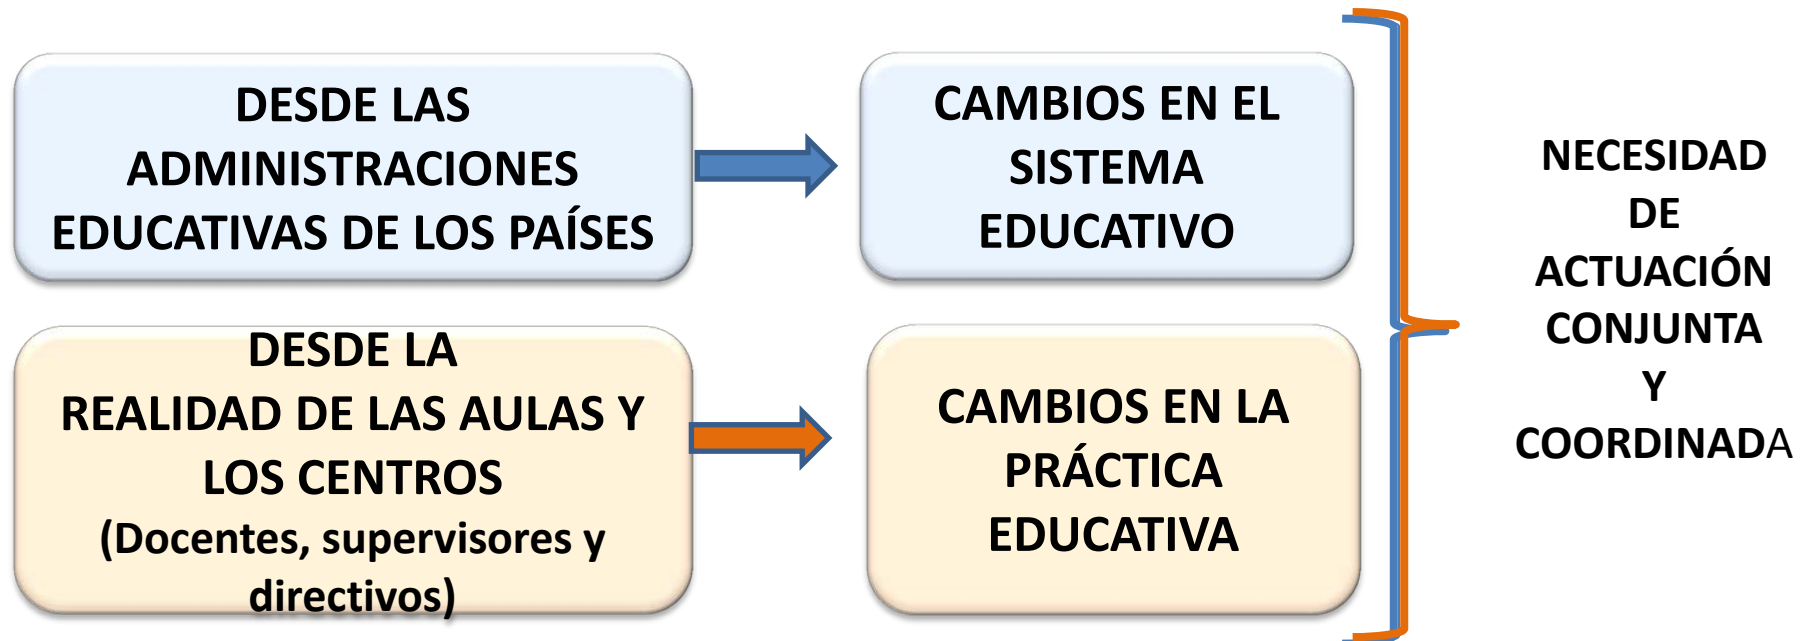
DESDE LAS ADMINISTRACIONES EDUCATIVAS DE LOS PAÍSES

CAMBIOS EN EL SISTEMA EDUCATIVO

DESDE LA REALIDAD DE LAS AULAS Y LOS CENTROS
(Docentes, supervisores y directivos)

CAMBIOS EN LA PRÁCTICA EDUCATIVA

NECESIDAD DE ACTUACIÓN CONJUNTA Y COORDINADA